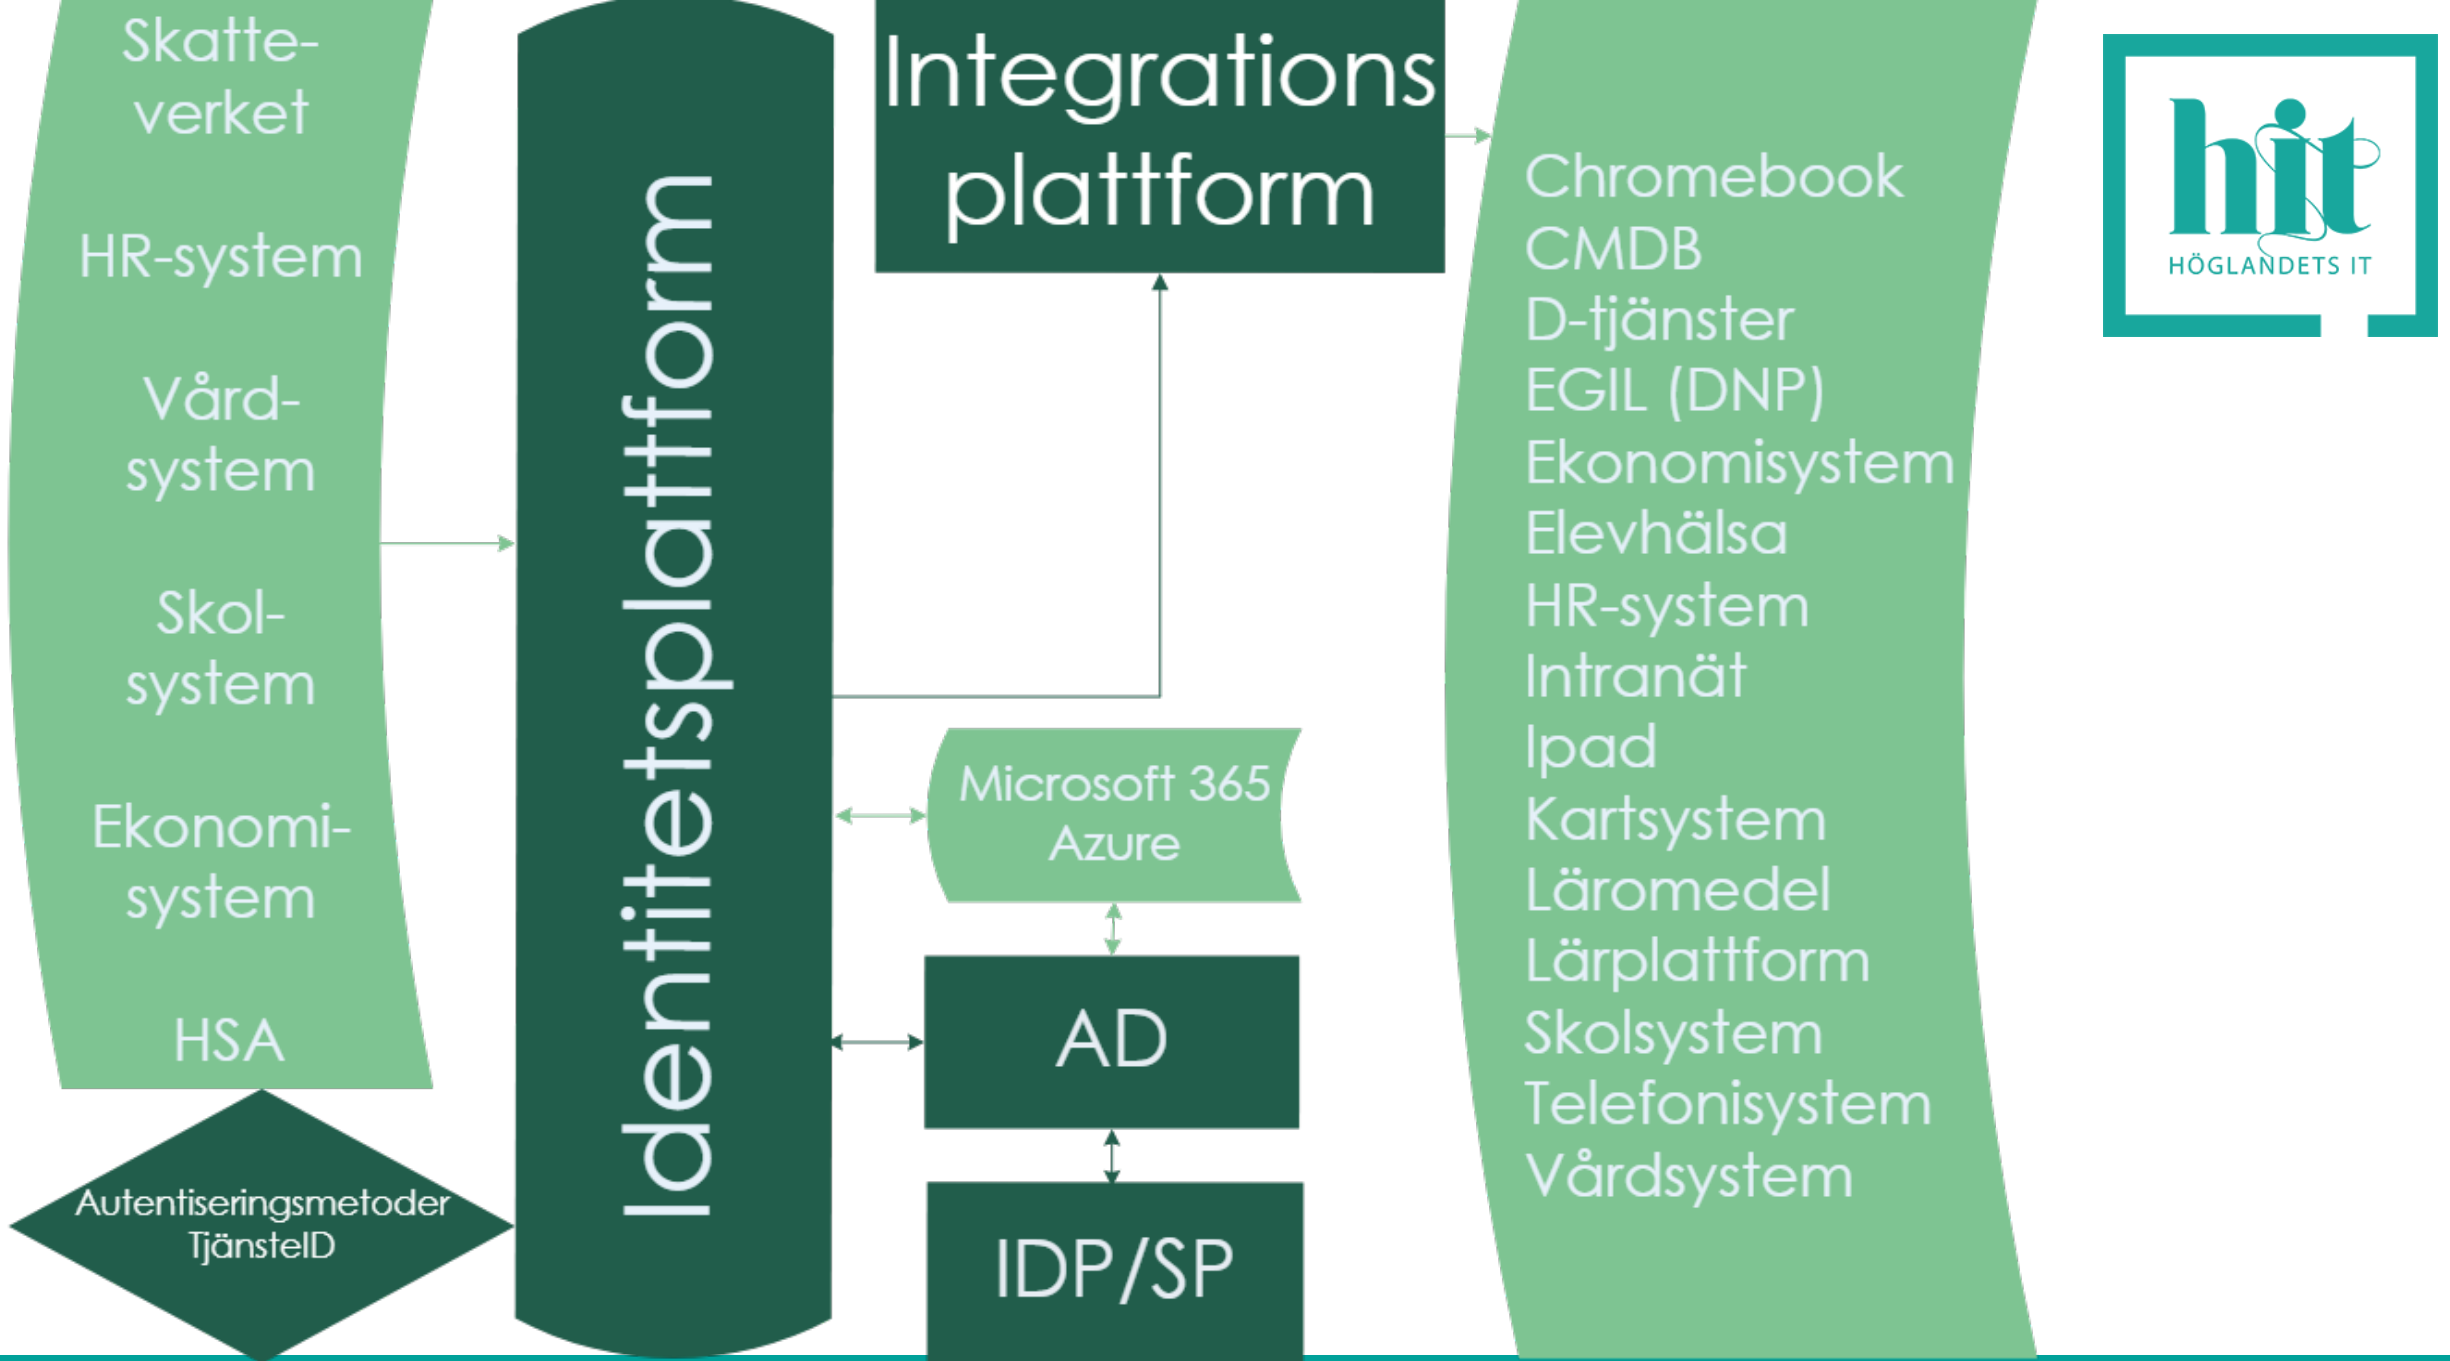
Skatteverket

HR-system

Vårdsystem

Skolsystem

Ekonomisystem

HSA

Autentiseringsmetoder
TjänsteID

Identitetsplattform

Integrationsplattform

Microsoft 365
Azure

AD

IDP/SP

Chromebook
CMDB
D-tjänster
EGIL (DNP)
Ekonomisystem
Elevhälsa
HR-system
Intranät
Ipad
Kartsystem
Läromedel
Lärplattform
Skolsystem
Telefonisystem
Vårdsystem

hit
HÖGLANDETS IT